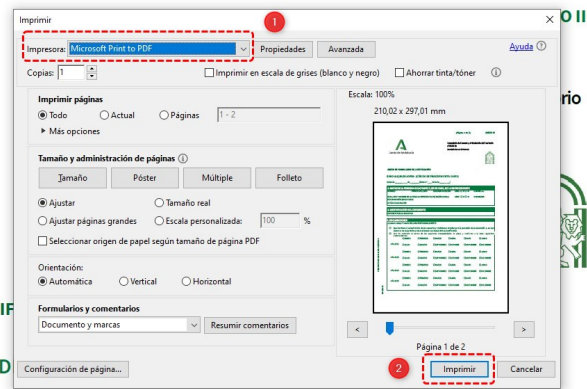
Imprimir

1

Impresora: Microsoft Print to PDF

Propiedades

Avanzada

Ayuda

Copias: 1

Imprimir en escala de grises (blanco y negro)

Ahorrar tinta/tóner

Imprimir páginas

Todo

Actual

Páginas

1 - 2

Más opciones

Tamaño y administración de páginas

Tamaño

Póster

Múltiple

Folleto

Ajustar

Tamaño real

Ajustar páginas grandes

Escala personalizada:

100

%

Seleccionar origen de papel según tamaño de página PDF

Orientación:

Automática

Vertical

Horizontal

Formularios y comentarios

Documento y marcas

Resumir comentarios

Escala: 100%

210,02 x 297,01 mm

Página 1 de 2

Configuración de página...

2

Imprimir

Cancelar

O II

rio

IF

D